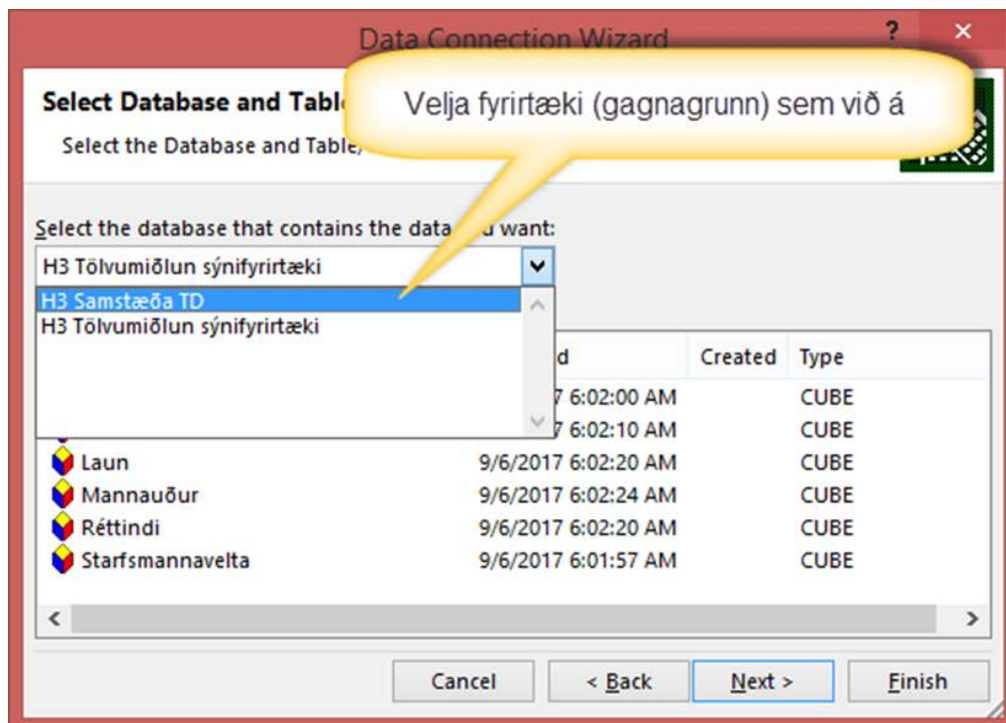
Data Connection Wizard

?

×

Select Database and Tabl

Select the Database and Table

Velja fyrirtæki (gagnagrunn) sem við á

Select the database that contains the data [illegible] want:

H3 Tölvumiðlun sýnifyrirtæki

H3 Samstæða TD
H3 Tölvumiðlun sýnifyrirtæki

| | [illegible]d | Created | Type |
|---|---|---|---|
| | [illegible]7 6:02:00 AM | | CUBE |
| | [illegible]7 6:02:10 AM | | CUBE |
| Laun | 9/6/2017 6:02:20 AM | | CUBE |
| Mannauður | 9/6/2017 6:02:24 AM | | CUBE |
| Réttindi | 9/6/2017 6:02:20 AM | | CUBE |
| Starfsmannavelta | 9/6/2017 6:01:57 AM | | CUBE |

Cancel

< Back

Next >

Finish